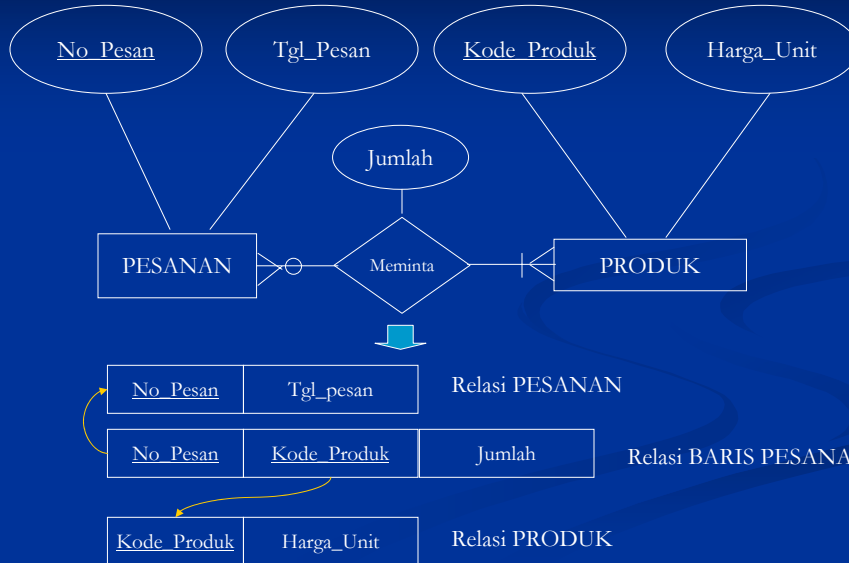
No_Pesan

Tgl_Pesan

Kode_Produk

Harga_Unit

Jumlah

PESANAN

Meminta

PRODUK

| No_Pesan | Tgl_pesan |
|---|---|

Relasi PESANAN

| No_Pesan | Kode_Produk | Jumlah |
|---|---|---|

Relasi BARIS PESANA

| Kode_Produk | Harga_Unit |
|---|---|

Relasi PRODUK